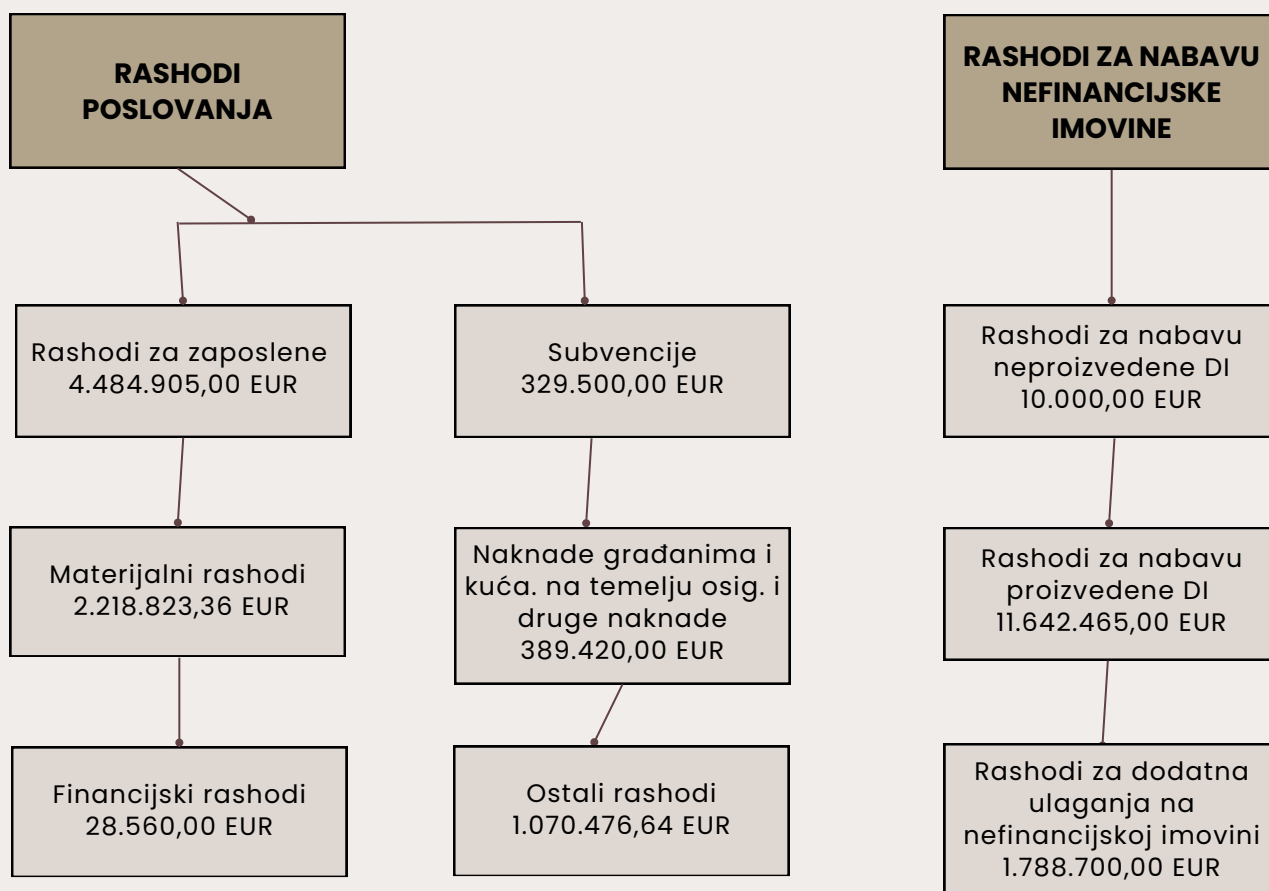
RASHODI POSLOVANJA

Rashodi za zaposlene
4.484.905,00 EUR

Materijalni rashodi
2.218.823,36 EUR

Financijski rashodi
28.560,00 EUR

Subvencije
329.500,00 EUR

Naknade građanima i kuća. na temelju osig. i druge naknade
389.420,00 EUR

Ostali rashodi
1.070.476,64 EUR

RASHODI ZA NABAVU NEFINANCIJSKE IMOVINE

Rashodi za nabavu neproizvedene DI
10.000,00 EUR

Rashodi za nabavu proizvedene DI
11.642.465,00 EUR

Rashodi za dodatna ulaganja na nefinancijskoj imovini
1.788.700,00 EUR